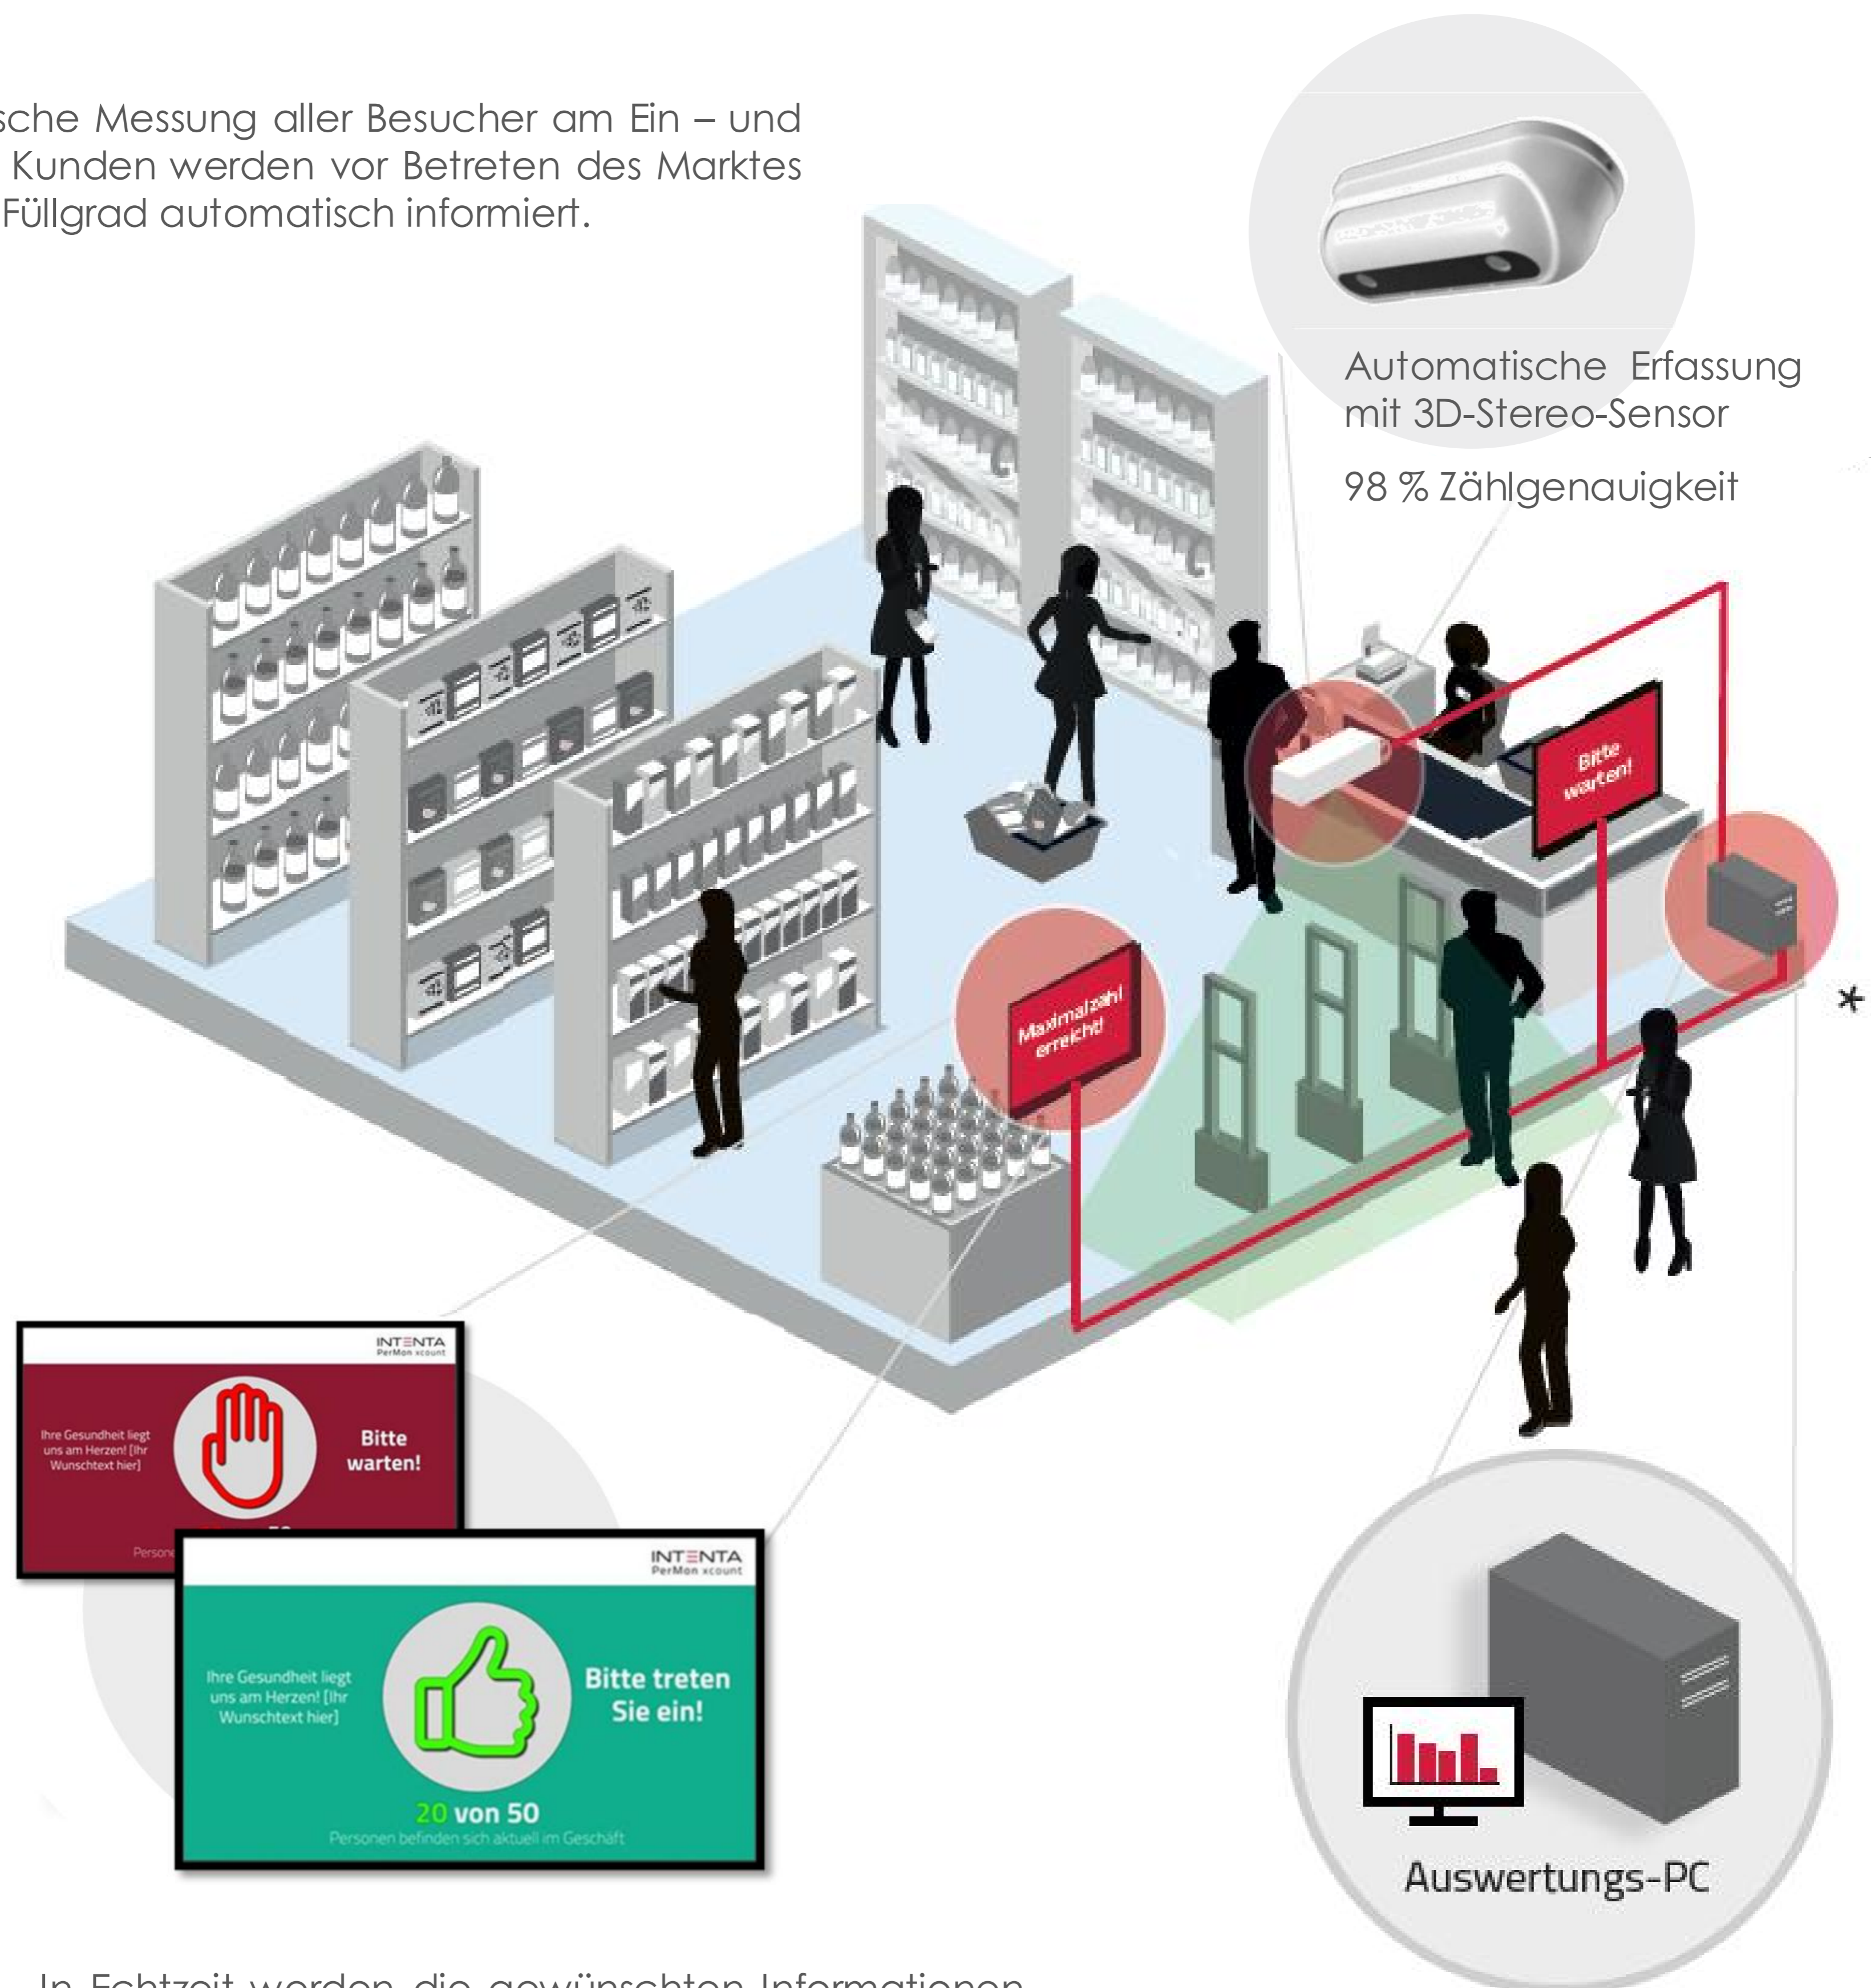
sche Messung aller Besucher am Ein – und Kunden werden vor Betreten des Marktes Füllgrad automatisch informiert.

Automatische Erfassung mit 3D-Stereo-Sensor

98 % Zählgenauigkeit

Bitte warten!

Maximalzahl erreicht!

INTENTA PerMon xcount

Ihre Gesundheit liegt uns am Herzen! [Ihr Wunschtext hier]

Bitte warten!

Persone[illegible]

INTENTA PerMon xcount

Ihre Gesundheit liegt uns am Herzen! [Ihr Wunschtext hier]

Bitte treten Sie ein!

20 von 50

Personen befinden sich aktuell im Geschäft

Auswertungs-PC

In Echtzeit werden die gewünschten Informationen